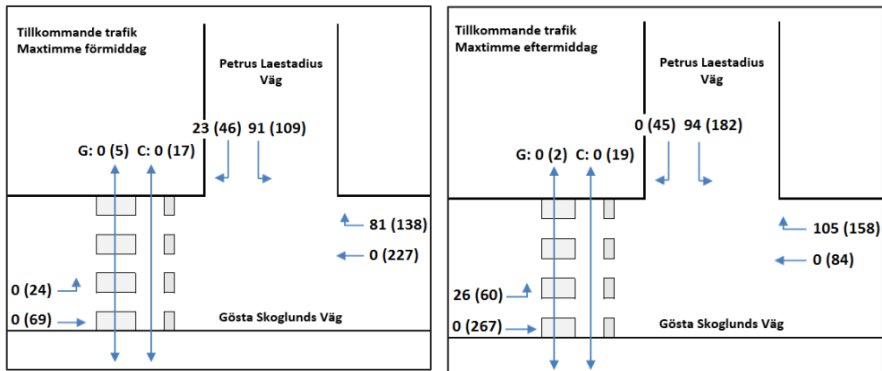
Tillkommande trafik
Maxtimme förmiddag

Petrus Laestadius Väg

23 (46) 91 (109)

G: 0 (5) C: 0 (17)

81 (138)

0 (227)

0 (24)

0 (69)

Gösta Skoglunds Väg

Tillkommande trafik
Maxtimme eftermiddag

Petrus Laestadius Väg

0 (45) 94 (182)

G: 0 (2) C: 0 (19)

105 (158)

0 (84)

26 (60)

0 (267)

Gösta Skoglunds Väg